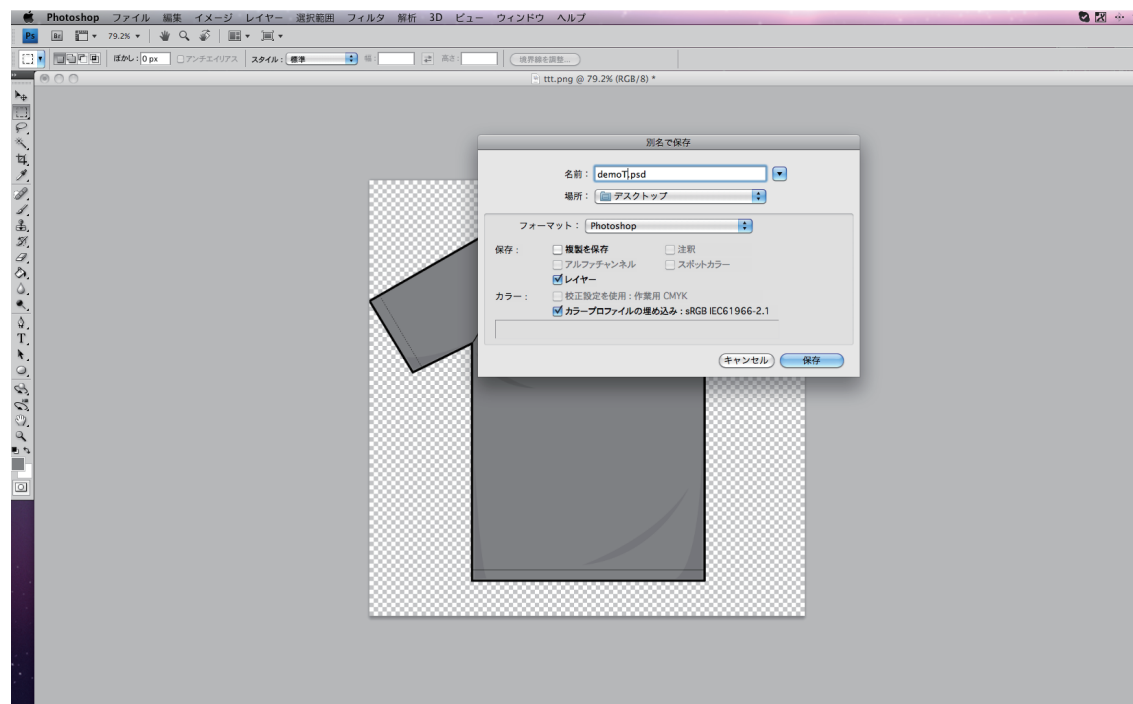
Photoshop ファイル 編集 イメージ レイヤー 選択範囲 フィルタ 解析 3D ビュー ウィンドウ ヘルプ

Ps Br 79.2%

ぼかし: 0 px アンチエイリアス スタイル: 標準 幅: 高さ: 境界線を調整...

ttt.png @ 79.2% (RGB/8) *

別名で保存

名前: demoT.psd

場所: デスクトップ

フォーマット: Photoshop

保存: 複製を保存 注釈
アルファチャンネル スポットカラー
レイヤー

カラー: 校正設定を使用: 作業用 CMYK
カラープロファイルの埋め込み: sRGB IEC61966-2.1

キャンセル 保存